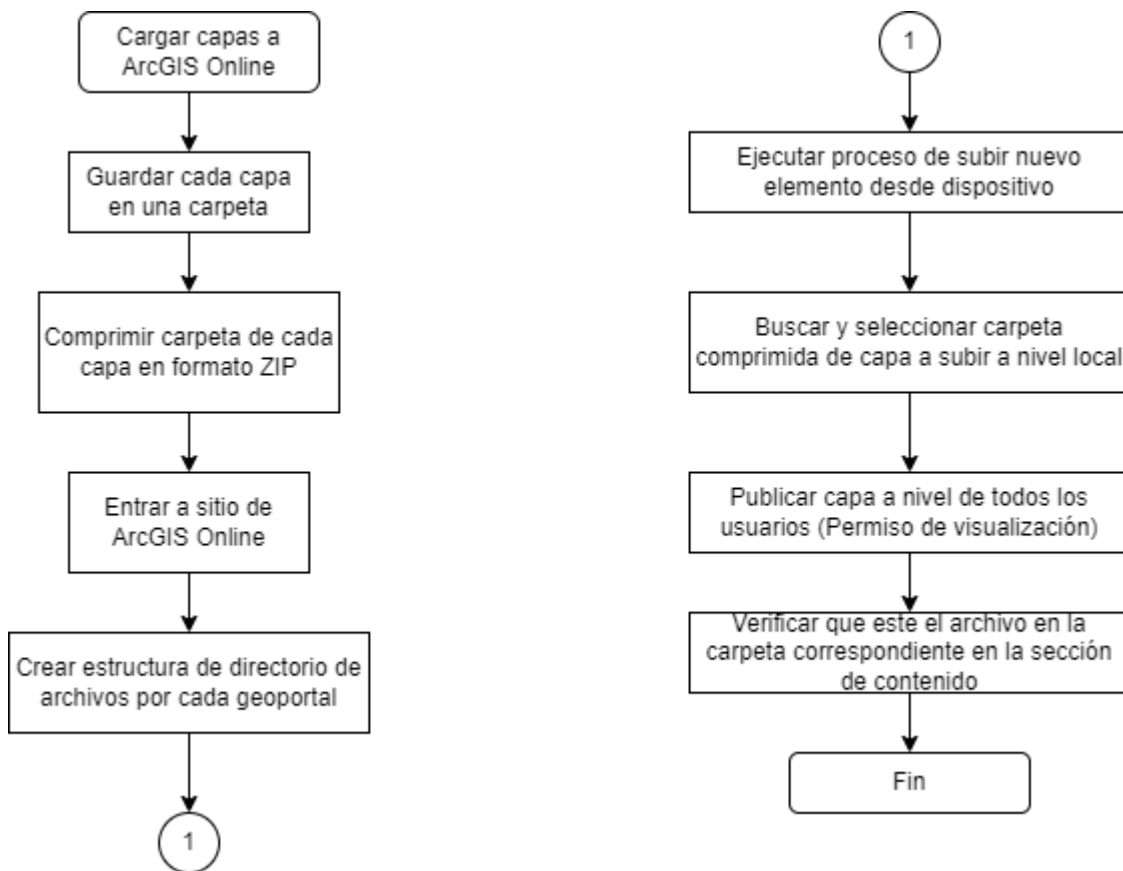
Cargar capas a ArcGIS Online

Guardar cada capa en una carpeta

Comprimir carpeta de cada capa en formato ZIP

Entrar a sitio de ArcGIS Online

Crear estructura de directorio de archivos por cada geoportal

1

1

Ejecutar proceso de subir nuevo elemento desde dispositivo

Buscar y seleccionar carpeta comprimida de capa a subir a nivel local

Publicar capa a nivel de todos los usuarios (Permiso de visualización)

Verificar que este el archivo en la carpeta correspondiente en la sección de contenido

Fin